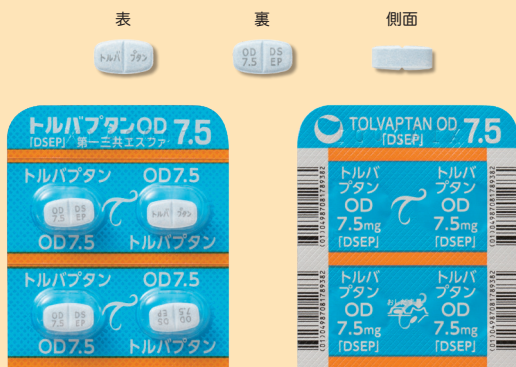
表

裏

側面

トルバ プタン

OD 7.5 DS EP

トルバプタンOD 7.5
「DSEP」第一三共エスファ

トルバプタン OD7.5
OD 7.5 DS EP
トルバ プタン
OD7.5 トルバプタン

トルバプタン OD7.5
OD 7.5 DS EP
43 50 54 50
OD7.5 トルバプタン

TOLVAPTAN OD 7.5
「DSEP」

トルバ プタン OD 7.5mg 「DSEP」
トルバ プタン OD 7.5mg 「DSEP」

トルバ プタン OD 7.5mg 「DSEP」
トルバ プタン OD 7.5mg 「DSEP」

(01)14987081789382
(01)14987081789382
(01)14987081789382
(01)14987081789382